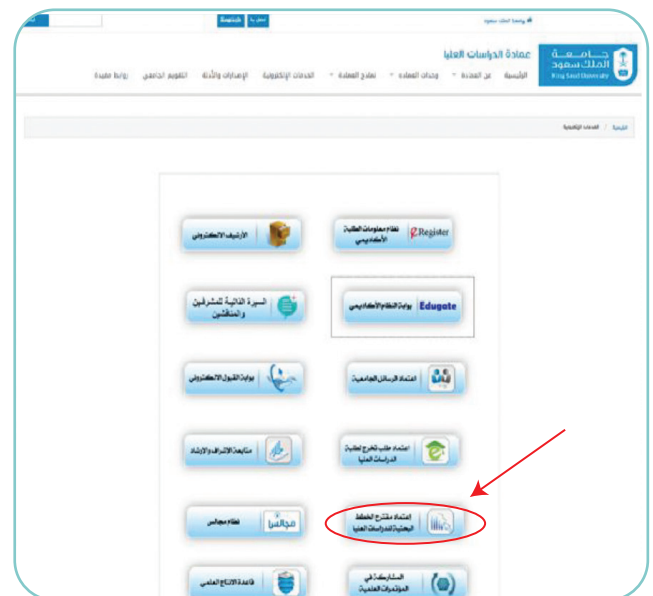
جامعة الملك سعود
King Saud University

عمادة الدراسات العليا

الرئيسية | عن العمادة | وحدات العمادة | نماذج العمادة | الخدمات الإلكترونية | الإصدارات والأدلة | التقويم الجامعي | روابط مفيدة

الرئيسية / الخدمات الإلكترونية

eRegister نظام معلومات الطلبة الأكاديمي

الأرشيف الالكتروني

Edugate بوابة النظام الأكاديمي

السيرة الذاتية للمشرفين والمناقشين

اعتماد الرسائل الجامعية

بوابة القبول الالكتروني

اعتماد طلب تخرج لطلبة الدراسات العليا

متابعة الاشراف والارشاد

اعتماد مقترح الخطة البحثية للدراسات العليا

مجالس نظام مجالس

المشاركة في المؤتمرات العلمية

قاعدة الانتاج العلمي